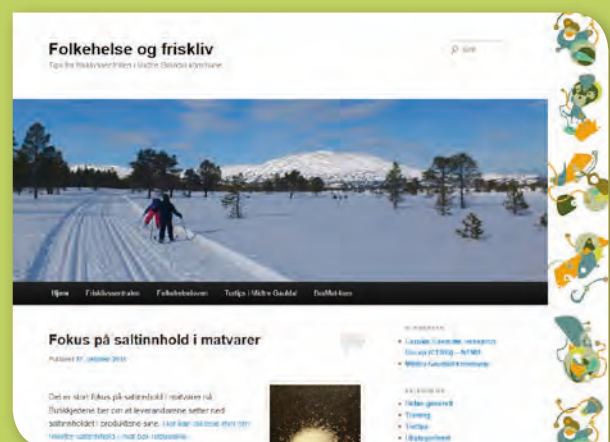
Folkehelse og friskliv

Tips fra frisklivssentralen i Midtre Gauldal kommune

Søk

Hjem Frisklivssentralen Folkehelseloven Turtips i Midtre Gauldal BraMat-kurs

Fokus på saltinnhold i matvarer

Publisert 17. oktober 2013

Det er stort fokus på saltinnhold i matvarer nå. Butikkjedene ber om at leverandørene setter ned saltinnholdet i produktene sine. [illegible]

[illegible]

• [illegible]
• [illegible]

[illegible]

• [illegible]
• Trening
• Turtips
• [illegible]